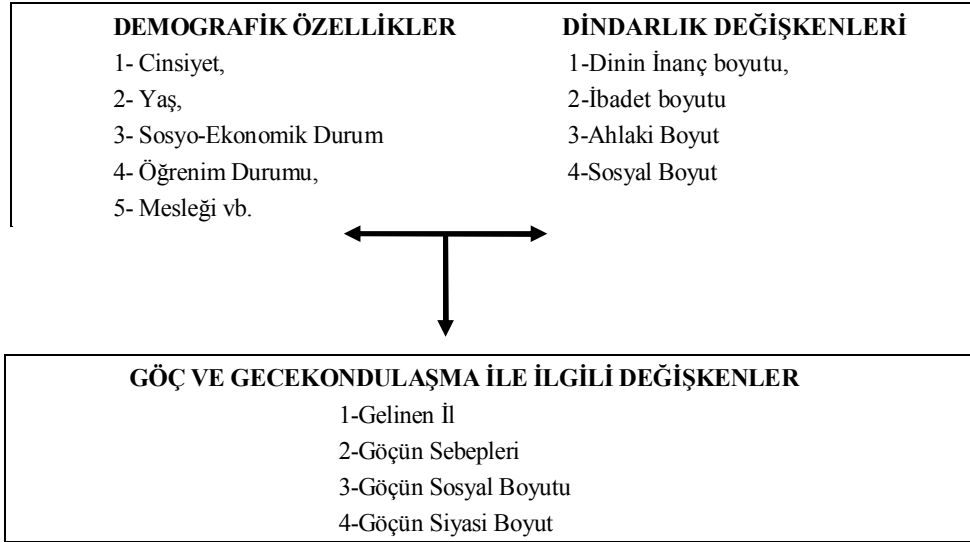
DEMOGRAFİK ÖZELLİKLER
1- Cinsiyet,
2- Yaş,
3- Sosyo-Ekonomik Durum
4- Öğrenim Durumu,
5- Mesleği vb.

DİNDARLIK DEĞİŞKENLERİ
1-Dinin İnanç boyutu,
2-İbadet boyutu
3-Ahlaki Boyut
4-Sosyal Boyut

GÖÇ VE GECEKONDULAŞMA İLE İLGİLİ DEĞİŞKENLER
1-Gelinen İl
2-Göçün Sebepleri
3-Göçün Sosyal Boyutu
4-Göçün Siyasi Boyut